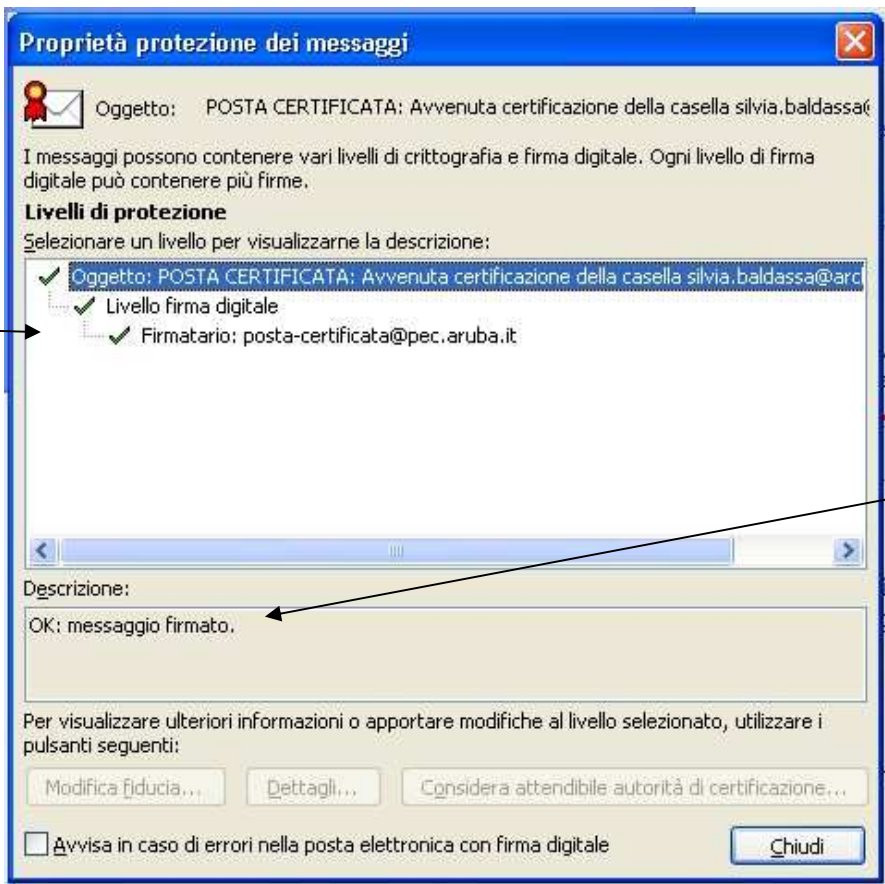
Proprietà protezione dei messaggi

Oggetto: POSTA CERTIFICATA: Avvenuta certificazione della casella silvia.baldassa(

I messaggi possono contenere vari livelli di crittografia e firma digitale. Ogni livello di firma digitale può contenere più firme.

Livelli di protezione

Selezionare un livello per visualizzarne la descrizione:

Oggetto: POSTA CERTIFICATA: Avvenuta certificazione della casella silvia.baldassa@arc

Livello firma digitale

Firmatario: posta-certificata@pec.aruba.it

Descrizione:

OK: messaggio firmato.

Per visualizzare ulteriori informazioni o apportare modifiche al livello selezionato, utilizzare i pulsanti seguenti:

Modifica fiducia... Dettagli... Considera attendibile autorità di certificazione...

Avvisa in caso di errori nella posta elettronica con firma digitale

Chiudi